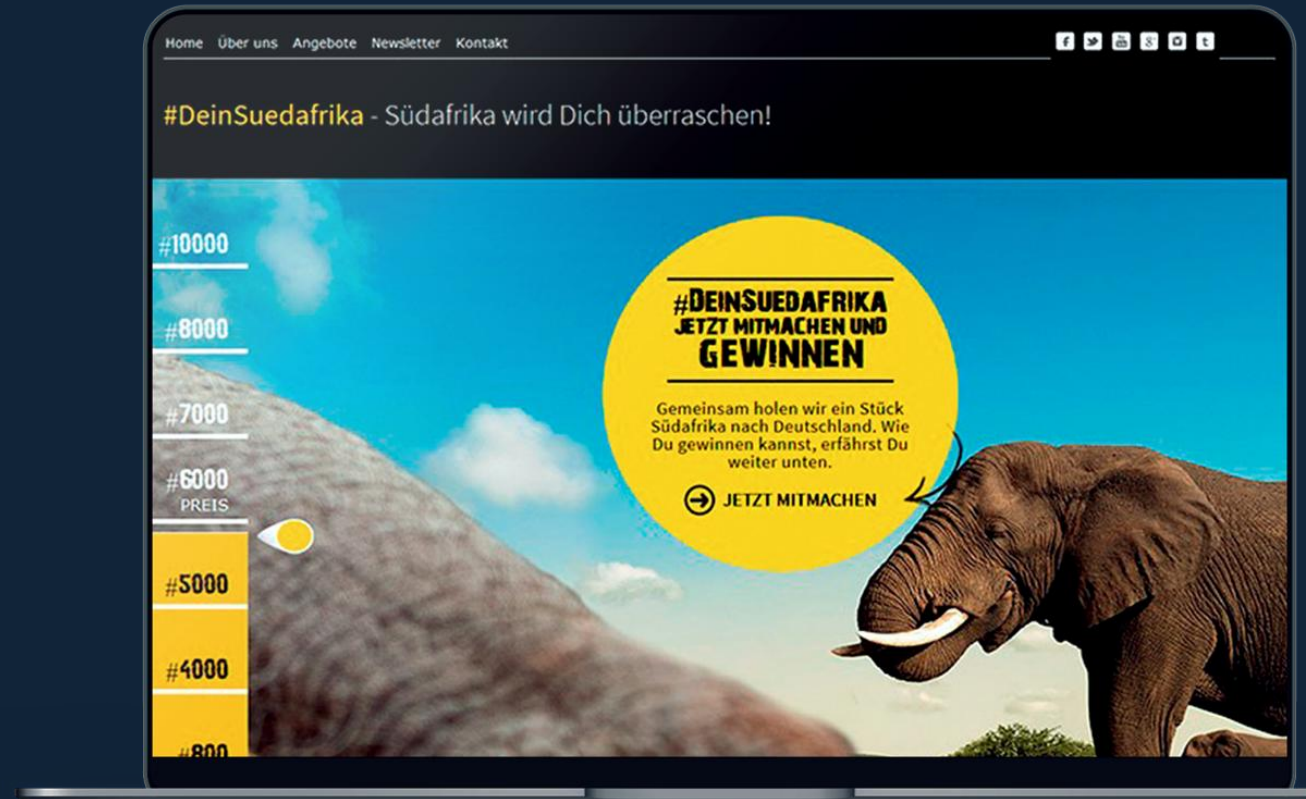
Home Über uns Angebote Newsletter Kontakt

#DeinSuedafrika - Südafrika wird Dich überraschen!

#10000

#8000

#7000

#6000
PREIS

#5000

#4000

#800

#DeinSuedafrika
JETZT MITMACHEN UND
GEWINNEN

Gemeinsam holen wir ein Stück Südafrika nach Deutschland. Wie Du gewinnen kannst, erfährst Du weiter unten.

JETZT MITMACHEN